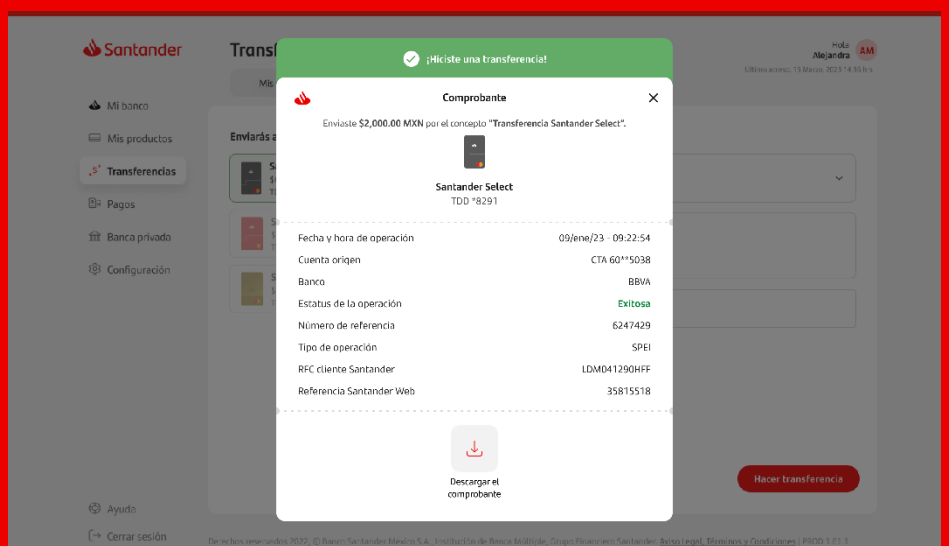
Santander

Transf

Mis

Hola
Alejandra
AM

Último acceso: 13 Marzo 2023 14:30 hrs

Mi banco
Mis productos
Transferencias
Pagos
Banca privado
Configuración

Enviarás a

¡Hiciste una transferencia!

Comprobante

Enviaste $2,000.00 MXN por el concepto "Transferencia Santander Select".

Santander Select
TDD *8291

| | |
|---|---|
| Fecha y hora de operación | 09/ene/23 - 09:22:54 |
| Cuenta origen | CTA 60**5038 |
| Banco | BBVA |
| Estatus de la operación | Exitosa |
| Número de referencia | 6247429 |
| Tipo de operación | SPEI |
| RFC cliente Santander | LDM041290HFF |
| Referencia Santander Web | 35815518 |

Descargar el comprobante

Hacer transferencia

Ayuda
Cerrar sesión

De rechos reservados 2022, © Banco Santander México S.A., Institución de Banca Múltiple, Grupo Financiero Santander. Aviso Legal, Términos y Condiciones | PRDD 1.41.1